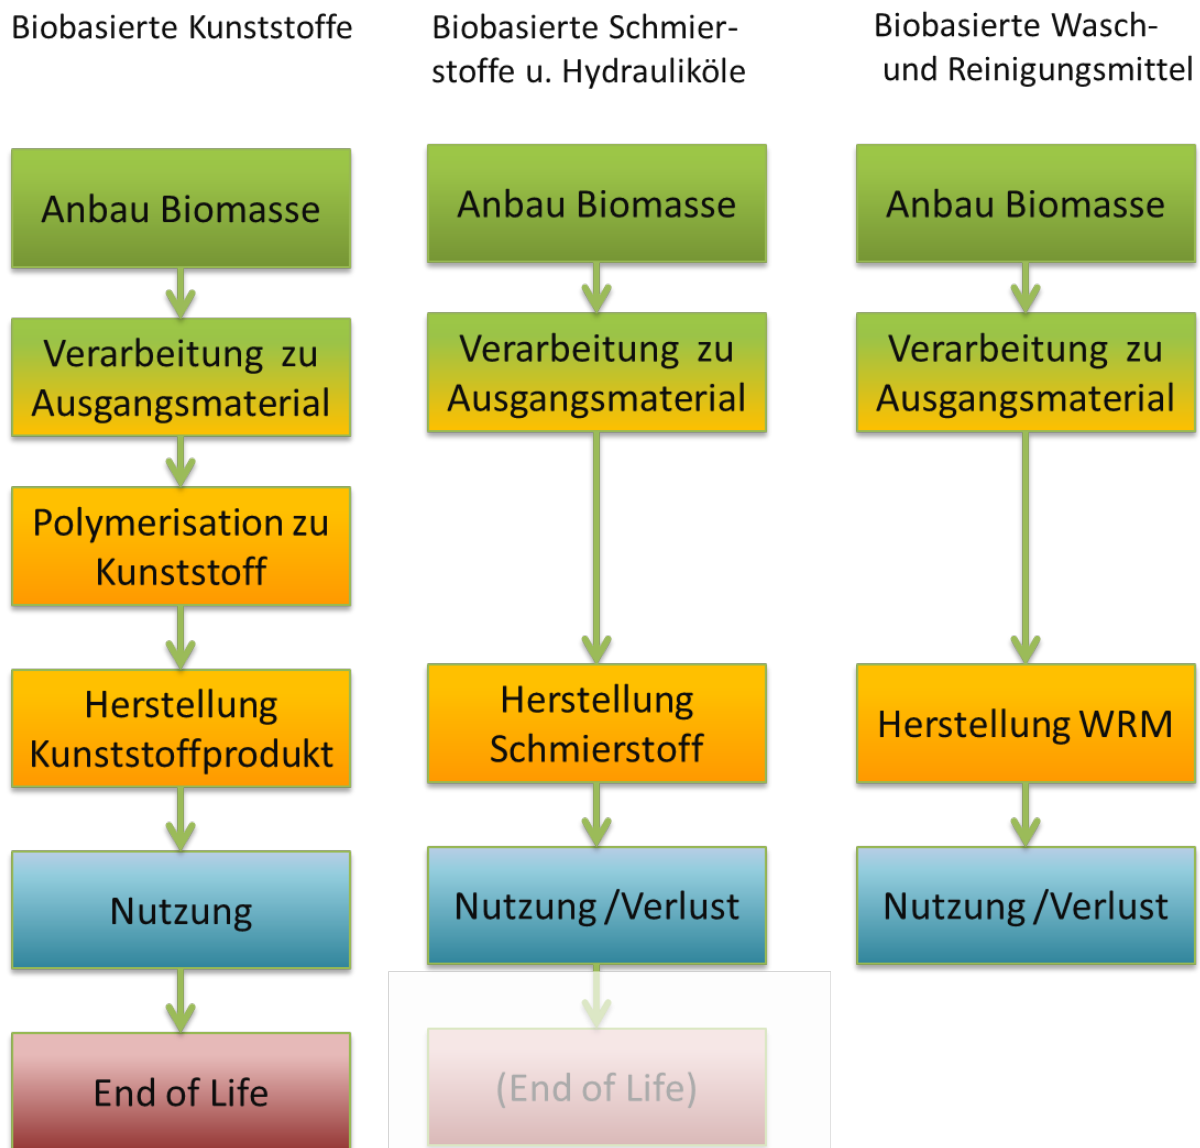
Biobasierte Kunststoffe

Anbau Biomasse

Verarbeitung zu Ausgangsmaterial

Polymerisation zu Kunststoff

Herstellung Kunststoffprodukt

Nutzung

End of Life

Biobasierte Schmierstoffe u. Hydrauliköle

Anbau Biomasse

Verarbeitung zu Ausgangsmaterial

Herstellung Schmierstoff

Nutzung /Verlust

(End of Life)

Biobasierte Wasch- und Reinigungsmittel

Anbau Biomasse

Verarbeitung zu Ausgangsmaterial

Herstellung WRM

Nutzung /Verlust